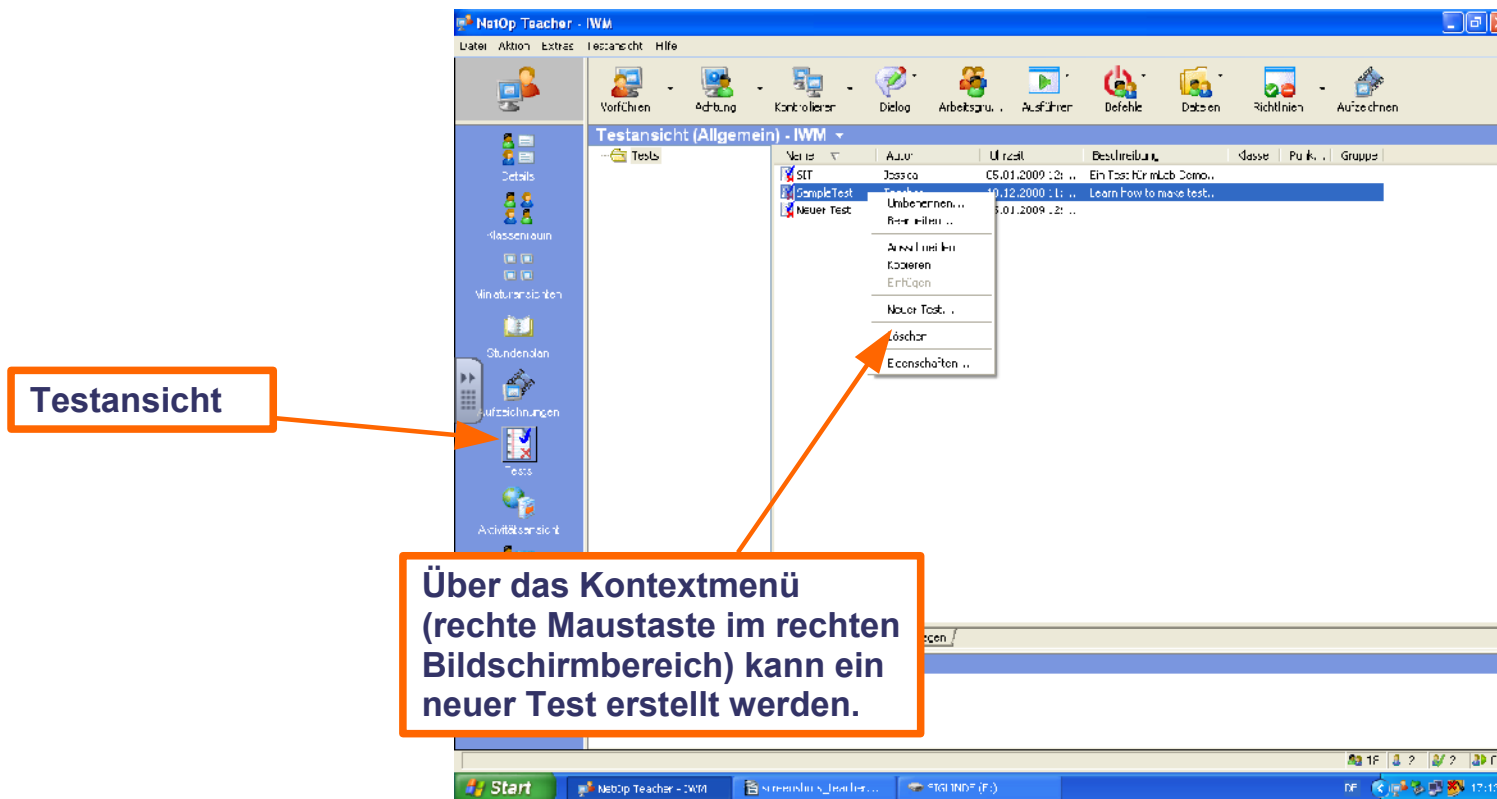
NetOp Teacher - IWM

Datei Aktion Extras Testansicht Hilfe

Vorführen Achtung Kontrollieren Dialog Arbeitsgru... Ausführen Befehle Dateien Richtlinien Aufzeichnen

Details

Klassenraum

Miniaturansichten

Stundenplan

Aufzeichnungen

Tests

Aktivitätsansicht

Testansicht (Allgemein) - IWM

Tests

| Name | Autor | Uhrzeit | Beschreibung | Klasse | Punk... | Gruppe |
|---|---|---|---|---|---|---|
| SIT | Jessica | 05.01.2009 12:... | Ein Test für mLab Demo... | | | |
| SampleTest | Teacher | 10.12.2000 11:... | Learn how to make test... | | | |
| Neuer Test | | 05.01.2009 12:... | | | | |

Umbenennen...
Bearbeiten...
Ausschneiden
Kopieren
Einfügen
Neuer Test...
Löschen
Eigenschaften...

Testansicht

Über das Kontextmenü (rechte Maustaste im rechten Bildschirmbereich) kann ein neuer Test erstellt werden.

...egen

Start NetOp Teacher - IWM screenshots_Teacher... STICK (F:) DE 17:1